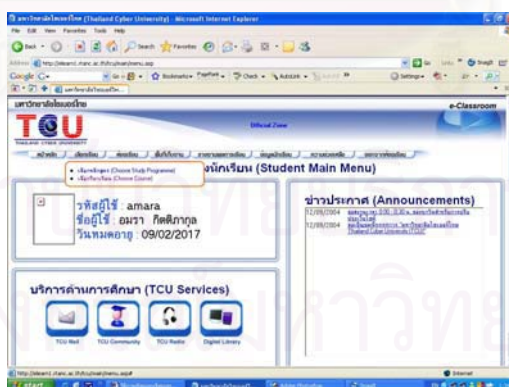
มหาวิทยาลัยไซเบอร์ไทย (Thailand Cyber University) - Microsoft Internet Explorer

File Edit View Favorites Tools Help

Back Search Favorites

Address http://elearn1.thaicyberu.go.th/tcu/main/menu.asp

Go Links Snagit

Google G- Go Bookmarks PageRank Check AutoLink Settings

มหาวิทยาลัยไซเบอร์ไทย

e-Classroom

TCU

THAILAND CYBER UNIVERSITY

Official Zone

หน้าหลัก | เลือกเรียน | ห้องเรียน | ติดต่อ | รายงานผลการเรียน | ข้อมูลนักเรียน | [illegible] | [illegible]

• เลือกหลักสูตร (Choose Study Programme)
• เลือกวิชาเรียน (Choose Course)

นักเรียน (Student Main Menu)

รหัสผู้ใช้ : amara
ชื่อผู้ใช้ : อมรา กิตติภากุล
วันหมดอายุ : 09/02/2017

ข่าวประกาศ (Announcements)

12/09/2004 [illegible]

12/09/2004 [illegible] Thailand Cyber University (TCU)

บริการด้านการศึกษา (TCU Services)

TCU Mail TCU Community TCU Radio Digital Library

http://elearn1.thaicyberu.go.th/tcu/main/menu.asp#

Internet

start